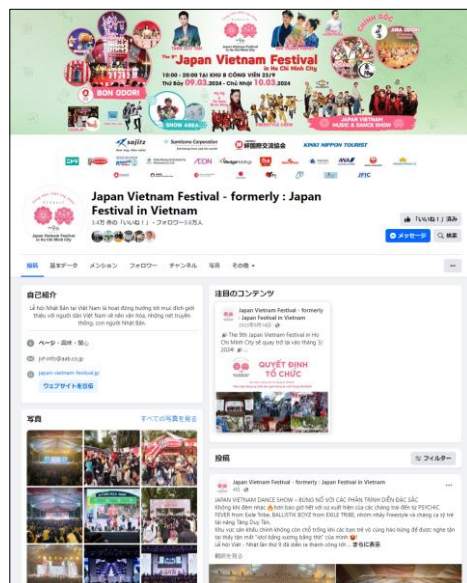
The 9th Japan Vietnam Festival in Ho Chi Minh City

10:00 - 20:00 TẠI KHU B CÔNG VIÊN 23/9
Thứ Bảy 09.03.2024 - Chủ Nhật 10.03.2024

BON ODORI
SHOW AREA
JAPAN VIETNAM MUSIC & DANCE SHOW

sojitz
Sumitomo Corporation
KINKI NIPPON TOURIST
AEON
JFIC

Japan Vietnam Festival - formerly : Japan Festival in Vietnam
1.4万 件の「いいね！」・フォロワー1.6万人

いいね！済み
メッセージ
検索

投稿 基本データ メンション フォロワー チャンネル 写真 その他

自己紹介
Lễ hội Nhật Bản tại Việt Nam là hoạt động hướng tới mục đích giới thiệu với người dân Việt Nam về nền văn hóa, những nét truyền thống, con người Nhật Bản.

ページ・趣味・関心
jvf-info@aab.co.jp
japan-vietnam-festival.jp
ウェブサイトを閲覧

写真
すべての写真を見る

注目のコンテンツ
Japan Vietnam Festival - formerly : Japan Festival in Vietnam
The 9th Japan Vietnam Festival in Ho Chi Minh City sẽ quay trở lại vào tháng 3/2024
QUYẾT ĐỊNH TỔ CHỨC

投稿
フィルター

Japan Vietnam Festival - formerly : Japan Festival in Vietnam
JAPAN VIETNAM DANCE SHOW – BÙNG NỔ VỚI CÁC PHẦN TRÌNH DIỄN ĐẶC SẮC
Không khí đêm nhạc hơn bao giờ hết với sự xuất hiện của các chàng trai đến từ PSYCHIC FEVER from EXILE TRIBE, BALLISTIK BOYZ from EXILE TRIBE, nhóm nhảy freestyle và chàng ca sĩ trẻ tài năng Tăng Duy Tân.
Khu vực sân khấu chính không còn chỗ trống khi các bạn trẻ vô cùng háo hứng để được nghe tận tai thấy tận mắt "idol bằng xương bằng thịt" của mình
Lễ hội Việt - Nhật lần thứ 9 đã diễn ra thành công tốt... さらに表示